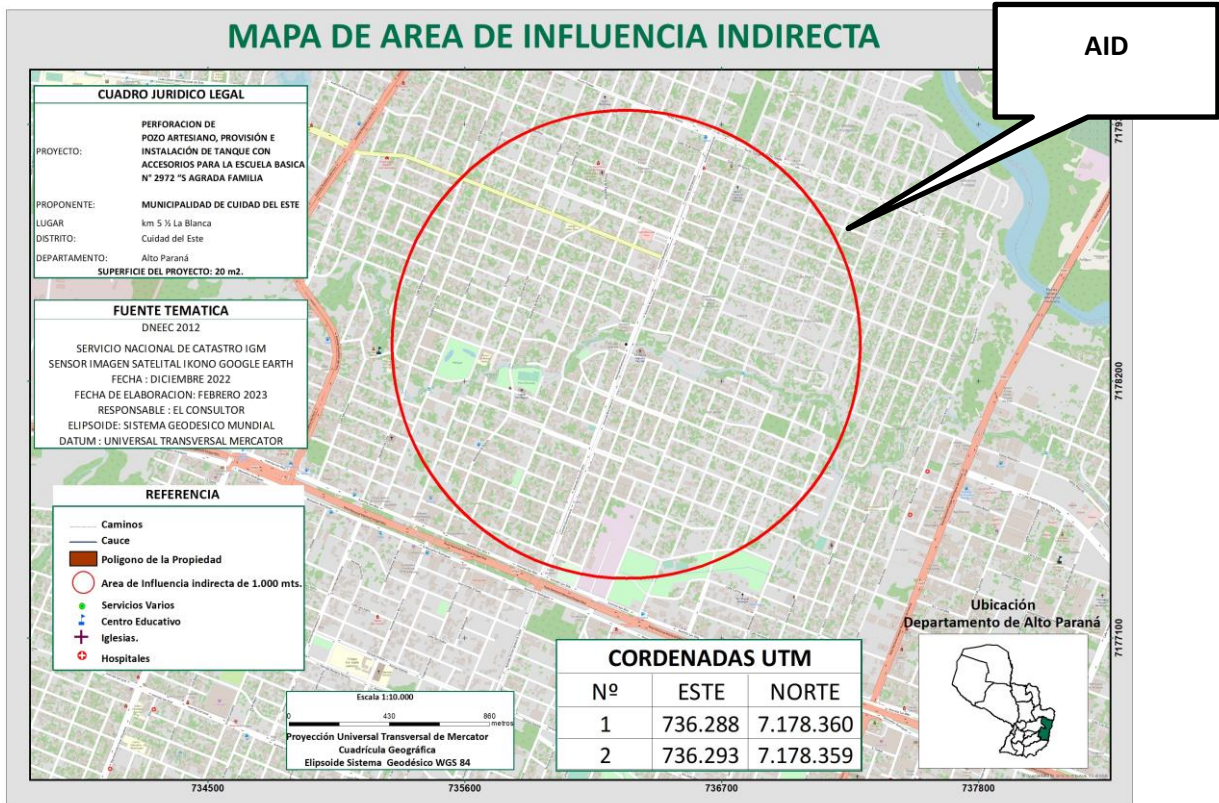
MAPA DE AREA DE INFLUENCIA INDIRECTA

AID

CUADRO JURIDICO LEGAL

PROYECTO: PERFORACION DE POZO ARTESIANO, PROVISIÓN E INSTALACIÓN DE TANQUE CON ACCESORIOS PARA LA ESCUELA BASICA N° 2972 "S AGRADA FAMILIA

PROPONENTE: MUNICIPALIDAD DE CUIDAD DEL ESTE

LUGAR km 5 ½ La Blanca

DISTRITO: Cuidad del Este

DEPARTAMENTO: Alto Paraná

SUPERFICIE DEL PROYECTO: 20 m2.

FUENTE TEMATICA

DNEEC 2012

SERVICIO NACIONAL DE CATASTRO IGM

SENSOR IMAGEN SATELITAL IKONO GOOGLE EARTH

FECHA : DICIEMBRE 2022

FECHA DE ELABORACION: FEBRERO 2023

RESPONSABLE : EL CONSULTOR

ELIPSOIDE: SISTEMA GEODESICO MUNDIAL

DATUM : UNIVERSAL TRANSVERSAL MERCATOR

REFERENCIA

Caminos

Cauce

Poligono de la Propiedad

Area de Influencia indirecta de 1.000 mts.

Servicios Varios

Centro Educativo

Iglesias.

Hospitales

Escala 1:10.000

0 430 860 metros

Proyección Universal Transversal de Mercator

Cuadrícula Geográfica

Elipsoide Sistema Geodésico WGS 84

CORDENADAS UTM

| Nº | ESTE | NORTE |
|---|---|---|
| 1 | 736.288 | 7.178.360 |
| 2 | 736.293 | 7.178.359 |

Ubicación

Departamento de Alto Paraná

734500

735600

736700

737800

717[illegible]

7178200

7177100